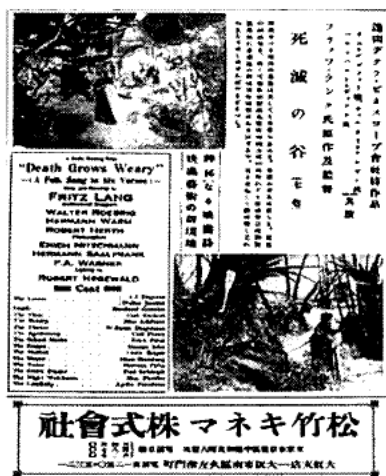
独国デクラ・ビオスコープ会社特作品

フリッツ・ラング氏原作及監督

死滅の谷

神秘なる映畫詩
映畫藝術の新境地

"Death Grows Weary"
A Folk Song in Six Verses
FRITZ LANG
WALTER ROEHRIG
HERMANN WARM
ROBERT HERLTH
ERICH NITZSCHMANN
HERMANN SAALFRANK
F.A. WAGNER
ROBERT HERLTH
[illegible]

松竹キネマ株式會社

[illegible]